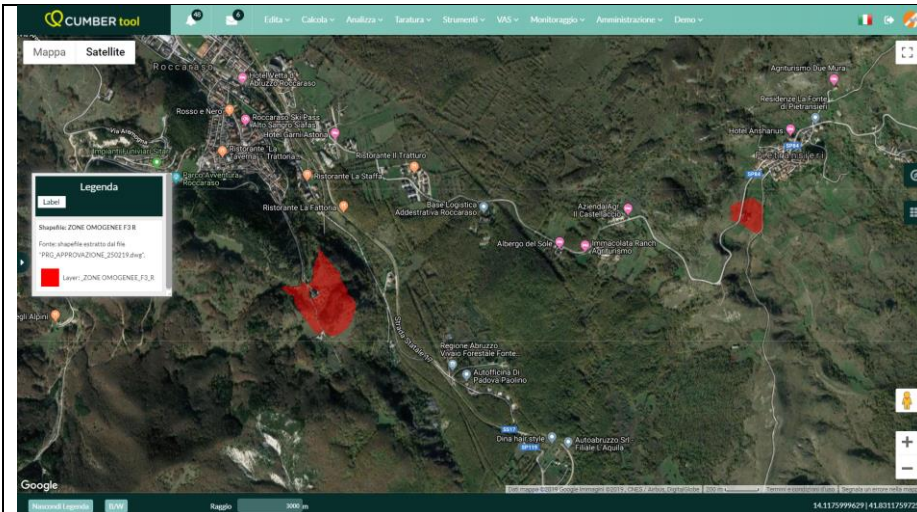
CUMBER tool
40
6
Edita ˅ Calcola ˅ Analizza ˅ Taratura ˅ Strumenti ˅ VAS ˅ Monitoraggio ˅ Amministrazione ˅ Demo ˅

Mappa Satellite

Roccaraso
Hotel Vetta d'Abruzzo Roccaraso
Rosso e Nero
Roccaraso Ski Pass Alto Sangro Sciare
Hotel Garni Astoria
Ristorante La Taverna Trattoria
Ristorante Il Tratturo
Parco Avventura Roccaraso
Ristorante La Staffa
Ristorante La Fattoria
Base Logistica Addestrativa Roccaraso
Albergo del Sole
Azienda Agr. Il Castellaccio
Immacolata Ranch Agriturismo
Agriturismo Due Mura
Residenze La Fonte di Pietransieri
Hotel Anshanus
Pietransieri
SP84
Regione Abruzzo Vivaio Forestale Fonte...
Autofficina Di Padova Paolino
SR17
Dina hair style
Autoabruzzo Srl - Filiale L'Aquila
SP159
Strada Statale 17
Alpini

Legenda
Label
Shapefile: ZONE OMOGENEE F3 R
Fonte: shapefile estratto dal file "PRG_APPROVAZIONE_250219.dwg".
Layer: _ZONE OMOGENEE_F3_R

Google
Dati mappa ©2019 Google Immagini ©2019, CNES / Airbus, DigitalGlobe 200 m Termini e condizioni d'uso Segnala un errore nella mappa

Nascondi Legenda B/W Raggio 3000 m
14.1175999629 | 41.8311759729